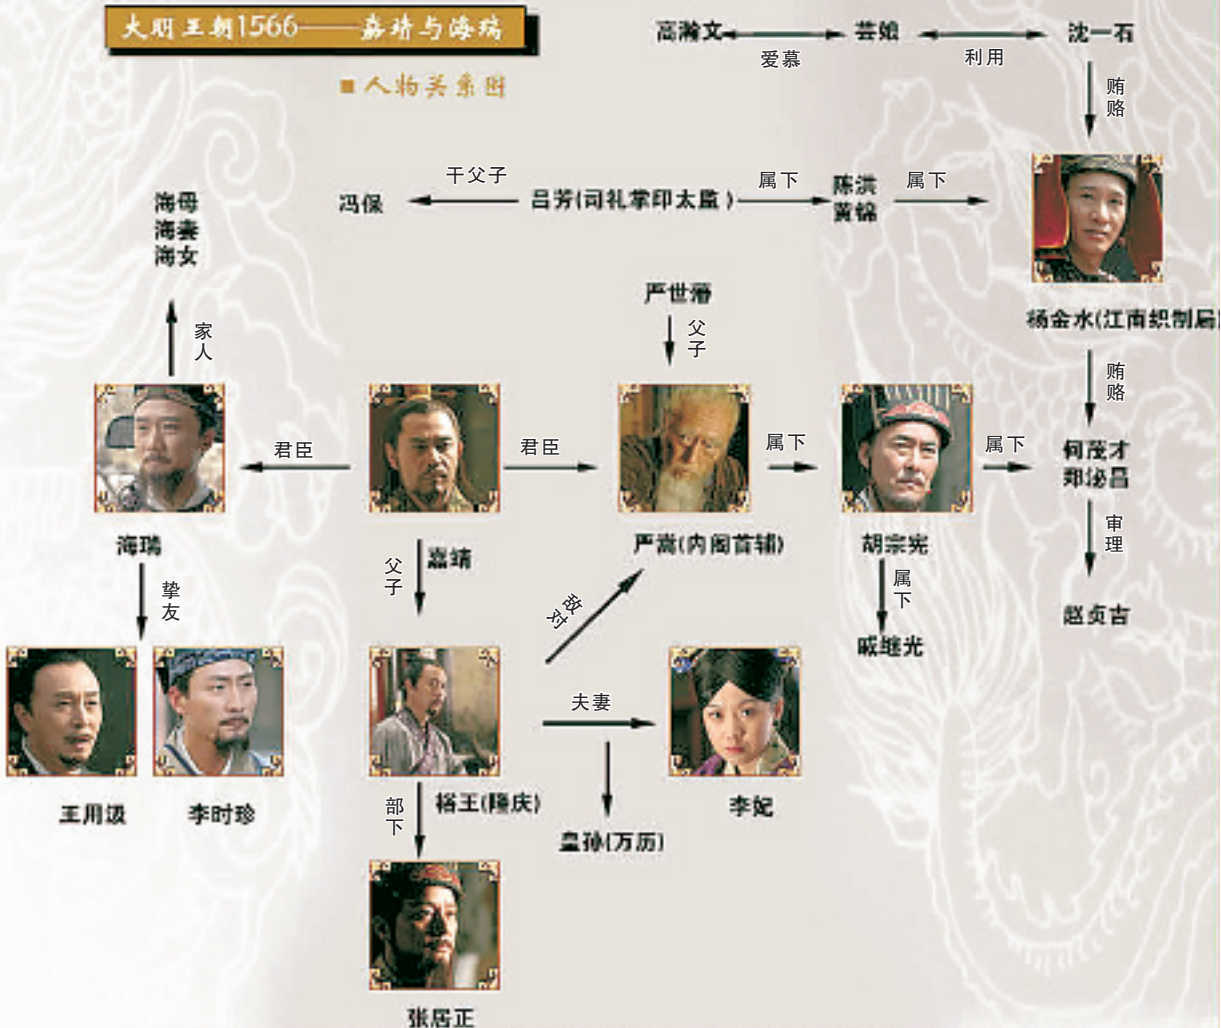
大明王朝1566——嘉靖与海瑞

■人物关系图

高瀚文 爱慕 芸娘 利用 沈一石

贿赂

干父子 冯保 吕芳(司礼掌印太监) 属下 陈洪 黄锦 属下

杨金水(江南织制局)

海母
海妻
海女

家人

严世蕃

父子

贿赂

君臣 君臣 属下 属下

何茂才
郑泌昌

海瑞 嘉靖 严嵩(内阁首辅) 胡宗宪

审理

父子 敌对 属下

挚友

赵贞吉

戚继光

夫妻

王用汲 李时珍 部下 裕王(隆庆) 李妃

皇孙(万历)

张居正